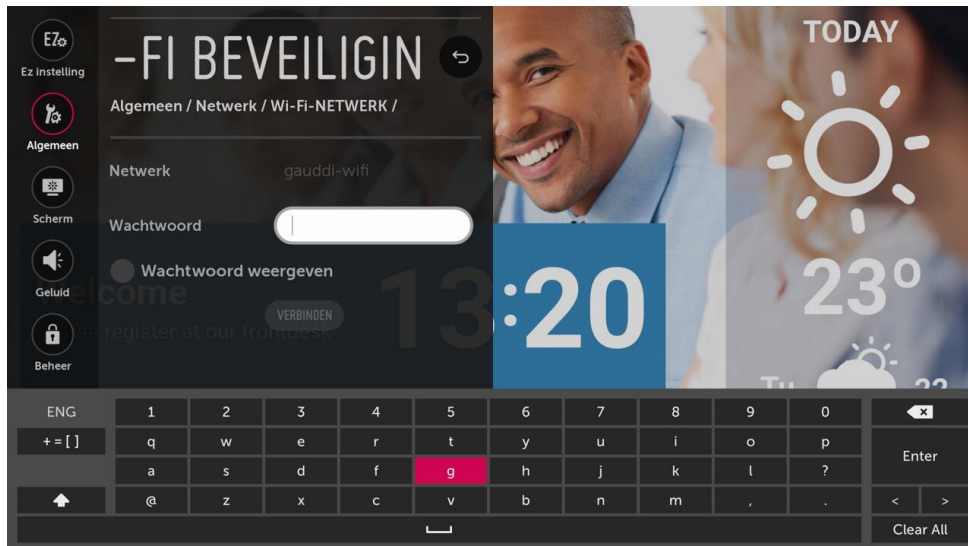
EZ
Ez instelling
Algemeen
Scherm
Geluid
Beheer

-FI BEVEILIGIN

Algemeen / Netwerk / Wi-Fi-NETWERK /

Netwerk gauddi-wifi

Wachtwoord

Wachtwoord weergeven

VERBINDEN

elcome
se register at our frontdesk

13:20

TODAY

23°

Tu 22

| ENG | 1 | 2 | 3 | 4 | 5 | 6 | 7 | 8 | 9 | 0 | |
|---|---|---|---|---|---|---|---|---|---|---|---|
| + = [ ] | q | w | e | r | t | y | u | i | o | p | Enter |
| | a | s | d | f | g | h | j | k | l | ? | |
| | @ | z | x | c | v | b | n | m | , | . | < > |
| | | | | | | | | | | | Clear All |